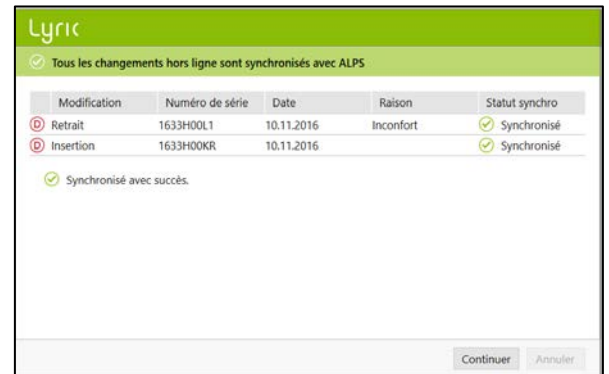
Lyric

Tous les changements hors ligne sont synchronisés avec ALPS

| Modification | Numéro de série | Date | Raison | Statut synchro |
|---|---|---|---|---|
| D Retrait | 1633H00L1 | 10.11.2016 | Inconfort | Synchronisé |
| D Insertion | 1633H00KR | 10.11.2016 | | Synchronisé |

Synchronisé avec succès.

Continuer Annuler